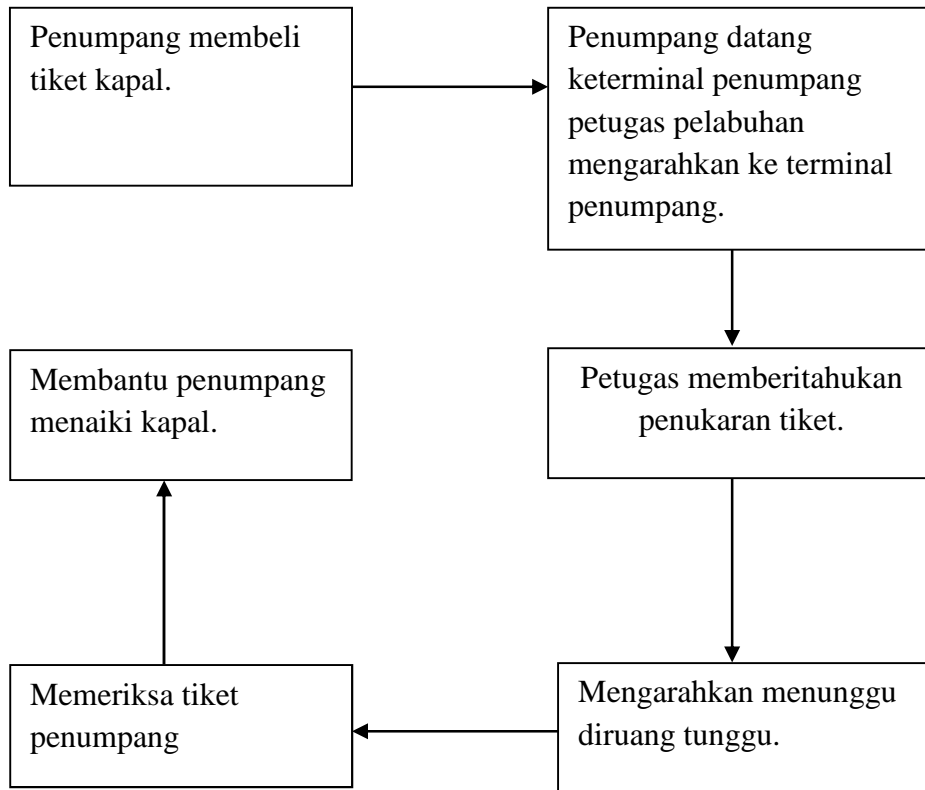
Penumpang membeli tiket kapal.

Penumpang datang keterminal penumpang petugas pelabuhan mengarahkan ke terminal penumpang.

Petugas memberitahukan penukaran tiket.

Mengarahkan menunggu diruang tunggu.

Memeriksa tiket penumpang

Membantu penumpang menaiki kapal.